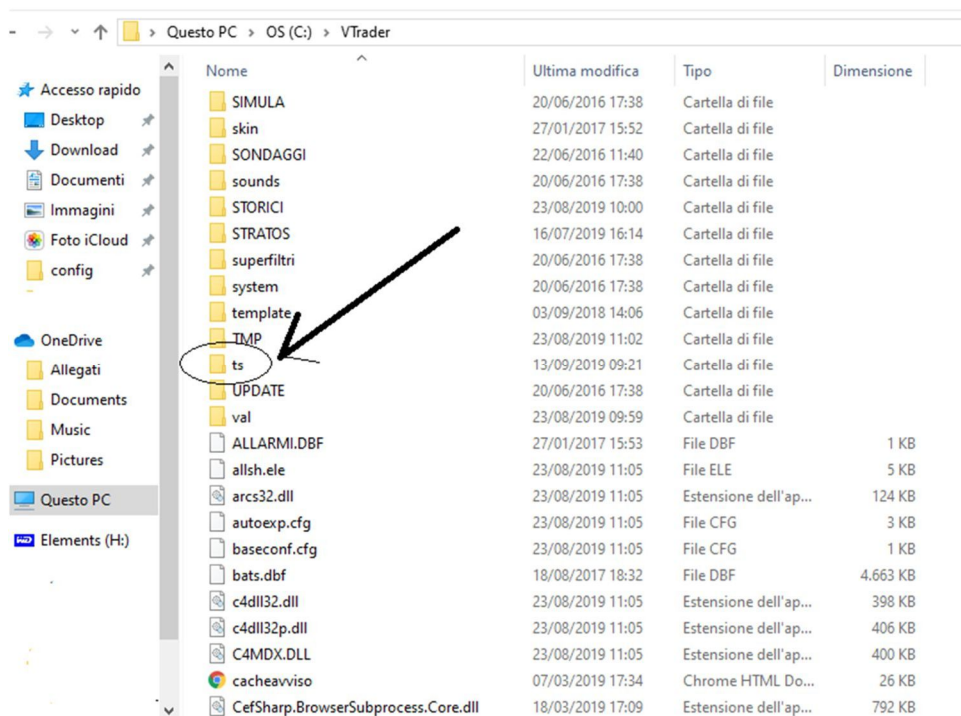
Questo PC > OS (C:) > VTrader

Accesso rapido
Desktop
Download
Documenti
Immagini
Foto iCloud
config
OneDrive
Allegati
Documents
Music
Pictures
Questo PC
Elements (H:)

| Nome | Ultima modifica | Tipo | Dimensione |
|---|---|---|---|
| SIMULA | 20/06/2016 17:38 | Cartella di file | |
| skin | 27/01/2017 15:52 | Cartella di file | |
| SONDAGGI | 22/06/2016 11:40 | Cartella di file | |
| sounds | 20/06/2016 17:38 | Cartella di file | |
| STORICI | 23/08/2019 10:00 | Cartella di file | |
| STRATOS | 16/07/2019 16:14 | Cartella di file | |
| superfiltri | 20/06/2016 17:38 | Cartella di file | |
| system | 20/06/2016 17:38 | Cartella di file | |
| template | 03/09/2018 14:06 | Cartella di file | |
| TMP | 23/08/2019 11:02 | Cartella di file | |
| ts | 13/09/2019 09:21 | Cartella di file | |
| UPDATE | 20/06/2016 17:38 | Cartella di file | |
| val | 23/08/2019 09:59 | Cartella di file | |
| ALLARMI.DBF | 27/01/2017 15:53 | File DBF | 1 KB |
| allsh.ele | 23/08/2019 11:05 | File ELE | 5 KB |
| arcs32.dll | 23/08/2019 11:05 | Estensione dell'ap... | 124 KB |
| autoexp.cfg | 23/08/2019 11:05 | File CFG | 3 KB |
| baseconf.cfg | 23/08/2019 11:05 | File CFG | 1 KB |
| bats.dbf | 18/08/2017 18:32 | File DBF | 4.663 KB |
| c4dll32.dll | 23/08/2019 11:05 | Estensione dell'ap... | 398 KB |
| c4dll32p.dll | 23/08/2019 11:05 | Estensione dell'ap... | 406 KB |
| C4MDX.DLL | 23/08/2019 11:05 | Estensione dell'ap... | 400 KB |
| cacheavviso | 07/03/2019 17:34 | Chrome HTML Do... | 26 KB |
| CefSharp.BrowserSubprocess.Core.dll | 18/03/2019 17:09 | Estensione dell'ap... | 792 KB |